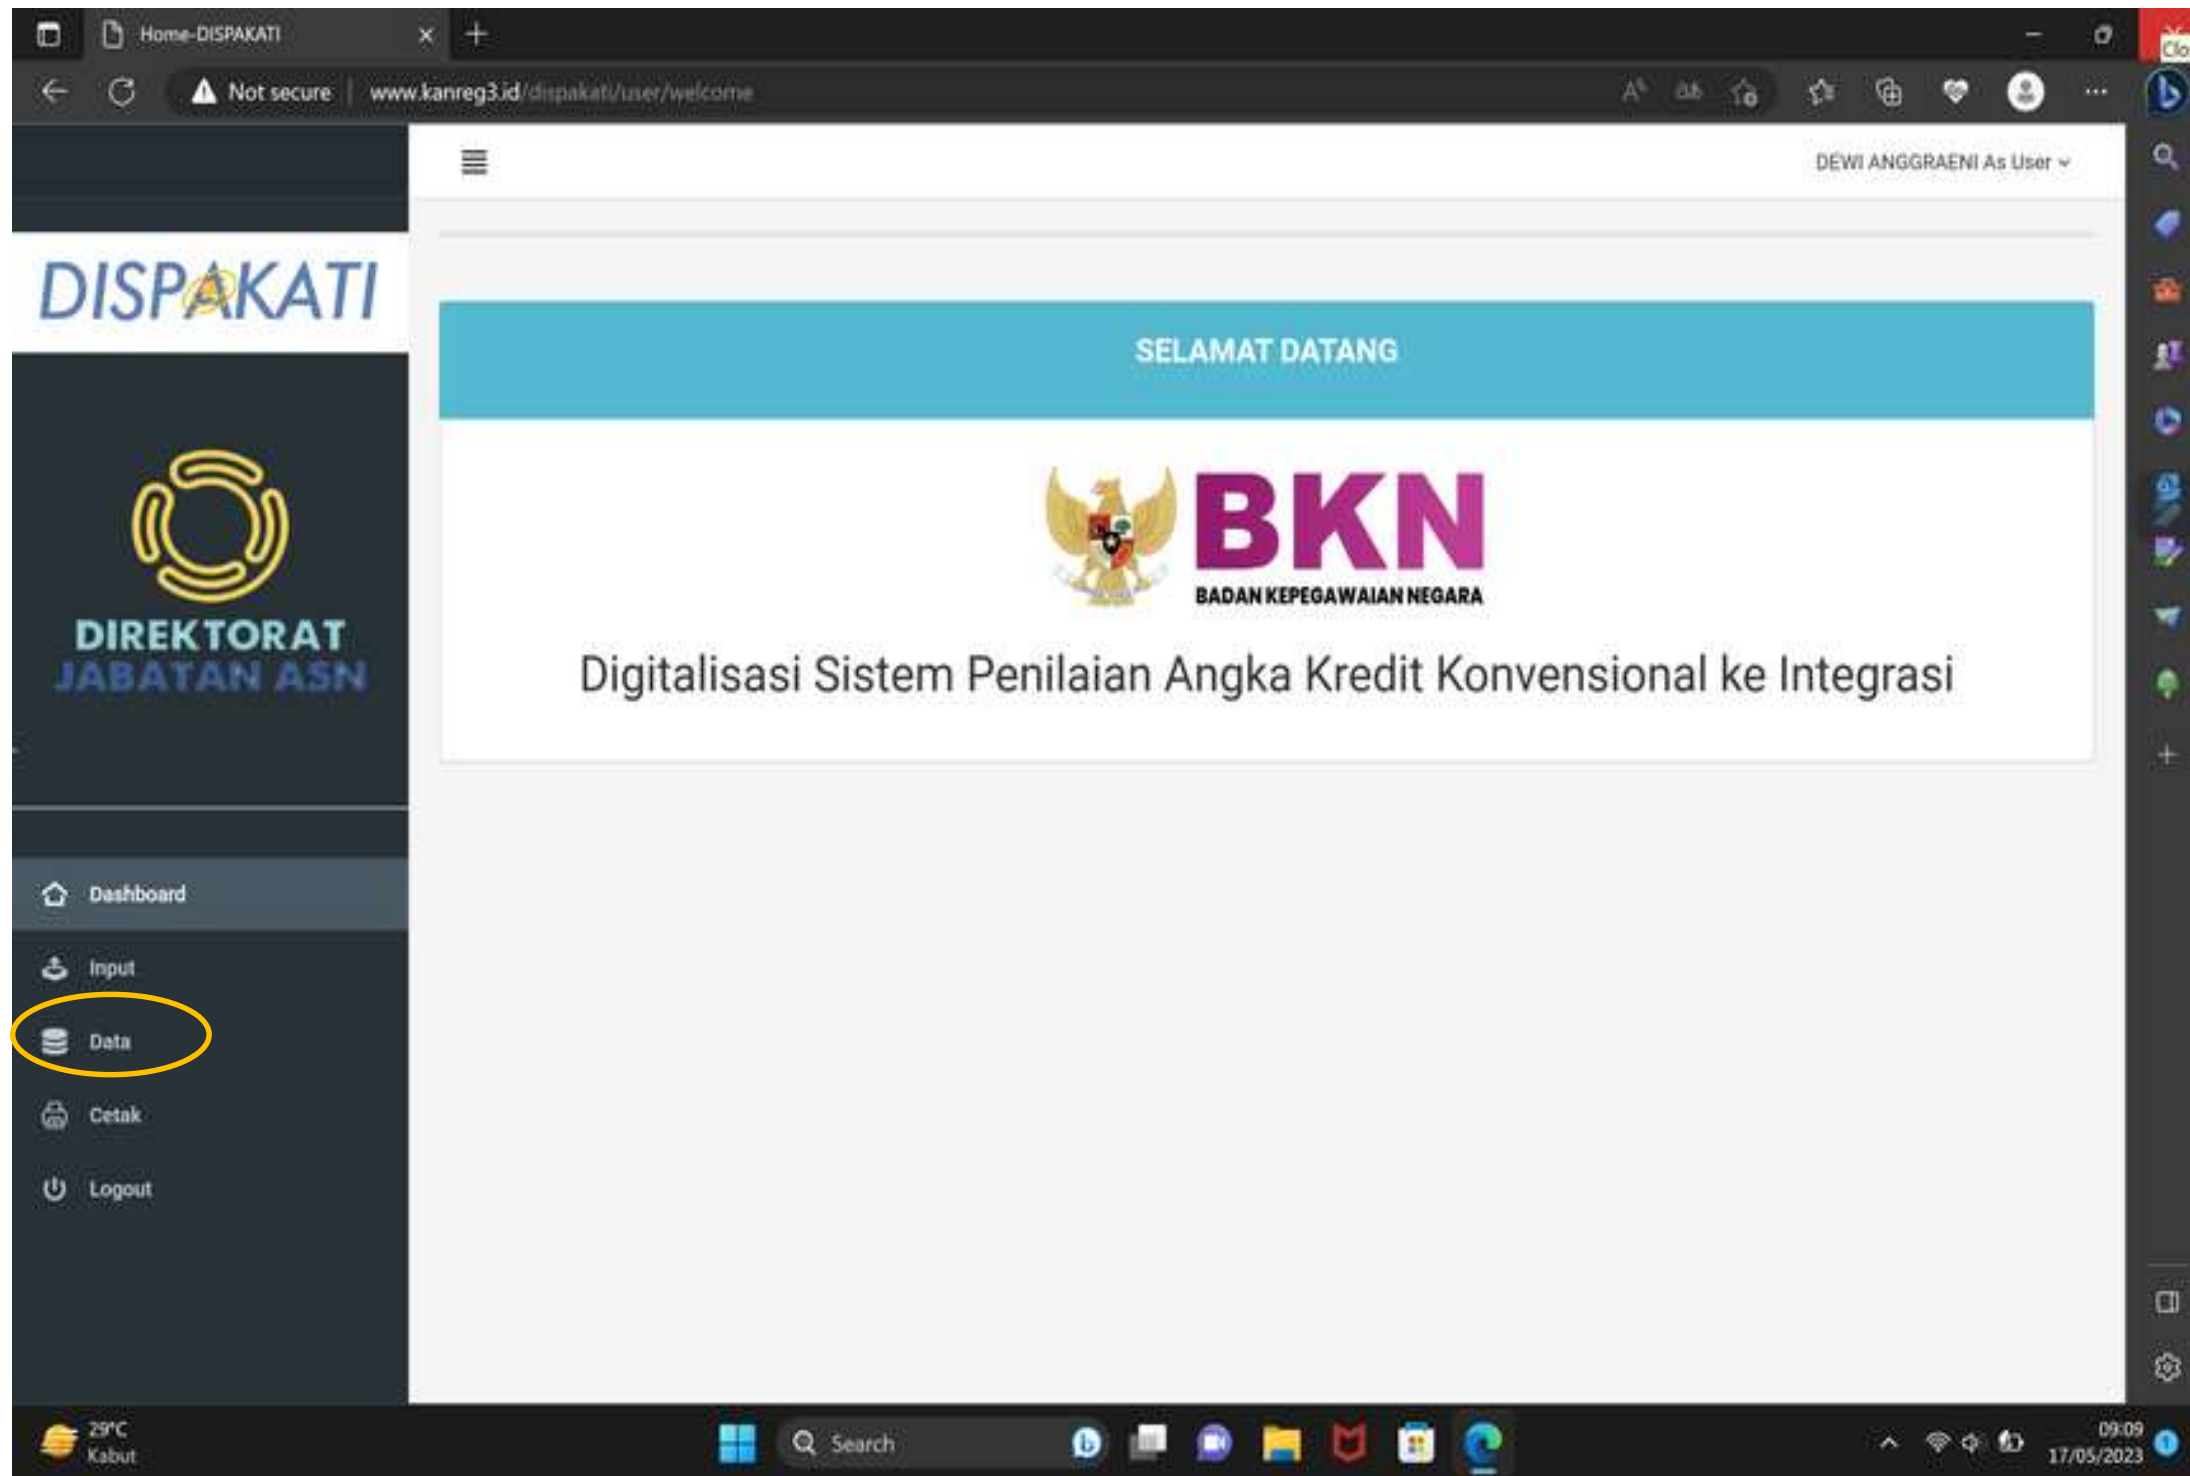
Home-DISPAKATI

Not secure | www.kanreg3.id/dispakati/user/welcome

DEWI ANGGRAENI As User

DISPAKATI

DIREKTORAT
JABATAN ASN

Dashboard
Input
Data
Cetak
Logout

SELAMAT DATANG

BKN
BADAN KEPEGAWAIAN NEGARA

Digitalisasi Sistem Penilaian Angka Kredit Konvensional ke Integrasi

29°C
Kabut

Search

09:09
17/05/2023